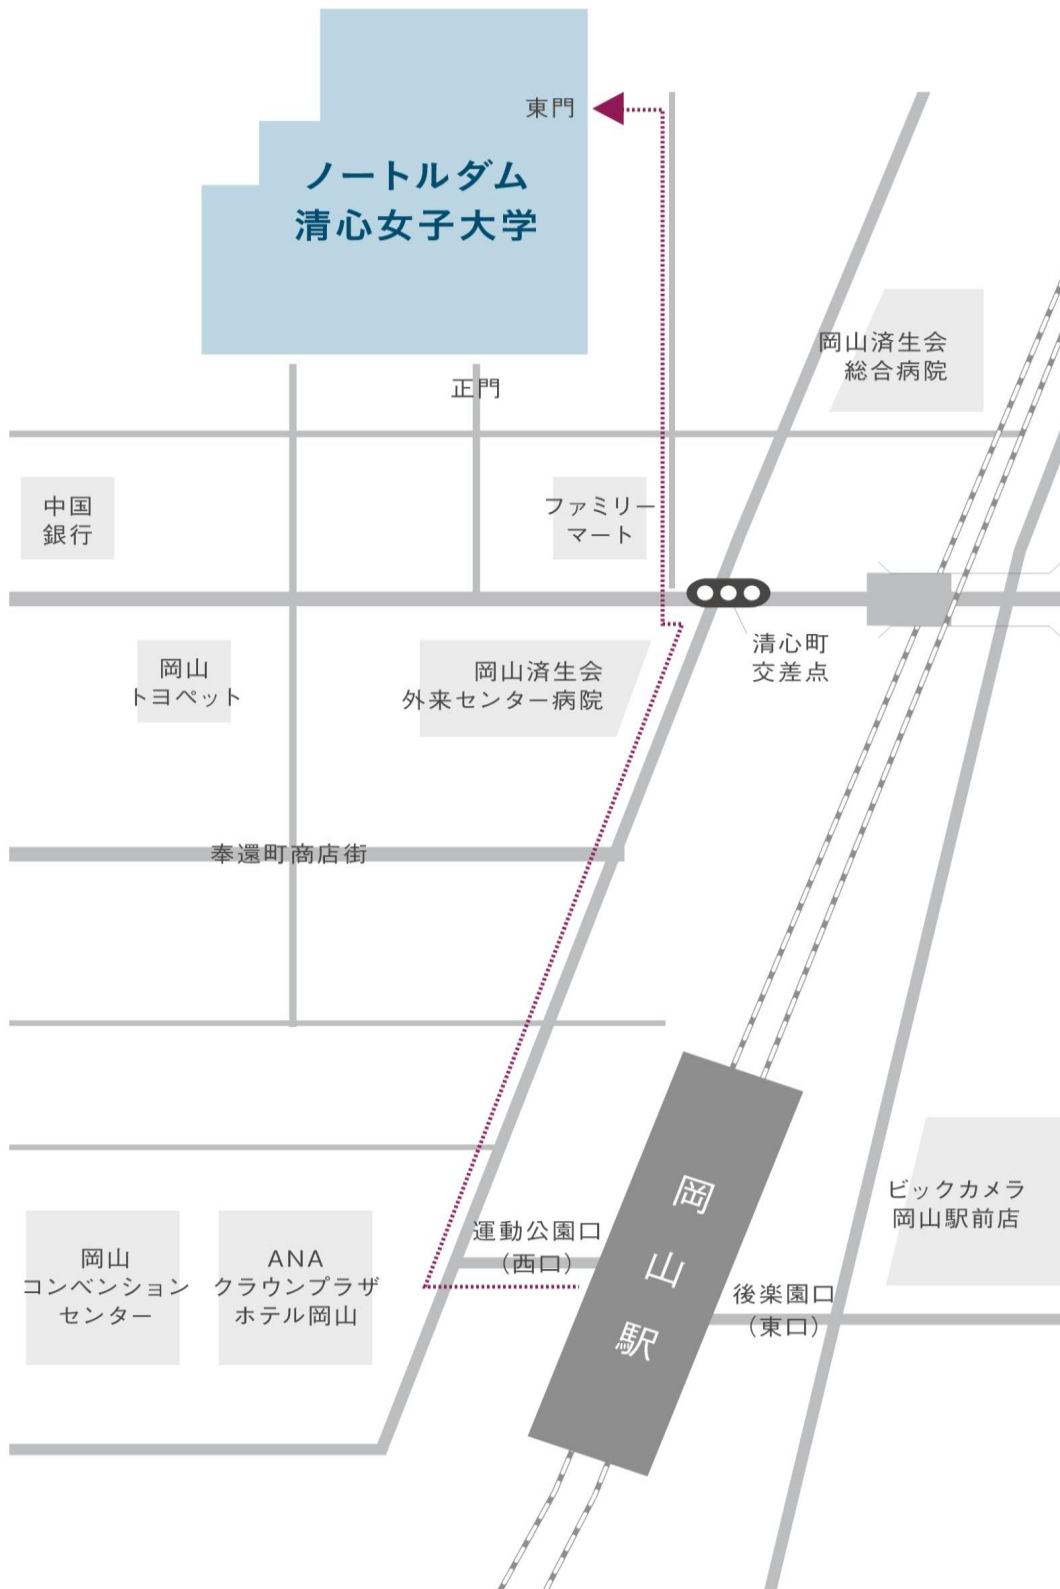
東門

ノートルダム
清心女子大学

正門

岡山済生会
総合病院

中国
銀行

ファミリー
マート

清心町
交差点

岡山
トヨペット

岡山済生会
外来センター病院

奉還町商店街

岡山駅

ビックカメラ
岡山駅前店

運動公園口
（西口）

後楽園口
（東口）

岡山
コンベンション
センター

ANA
クラウンプラザ
ホテル岡山